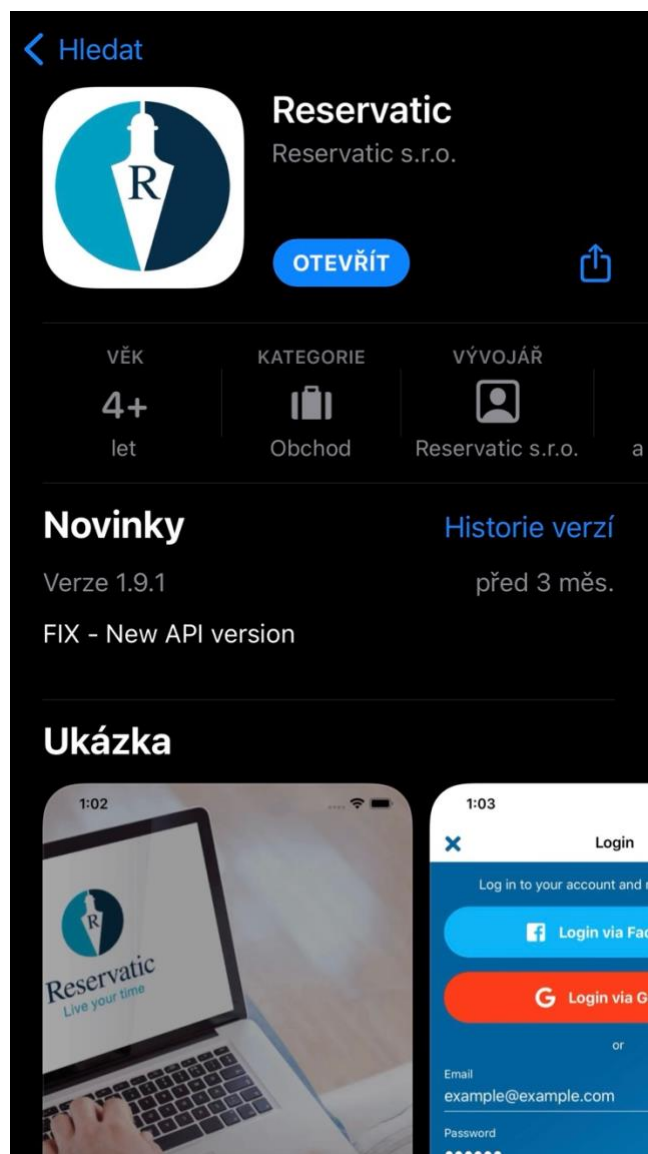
Hledat

R

Reservatic
Reservatic s.r.o.

OTEVŘÍT

| VĚK | KATEGORIE | VÝVOJÁŘ | |
|---|---|---|---|
| 4+ | | | |
| let | Obchod | Reservatic s.r.o. | a |

Novinky
Historie verzí

Verze 1.9.1
před 3 měs.

FIX - New API version

Ukázka

1:02

R
Reservatic
Live your time

1:03

Login

Log in to your account and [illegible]

Login via Fac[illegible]

Login via G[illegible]

or

Email
example@example.com

Password
••••••